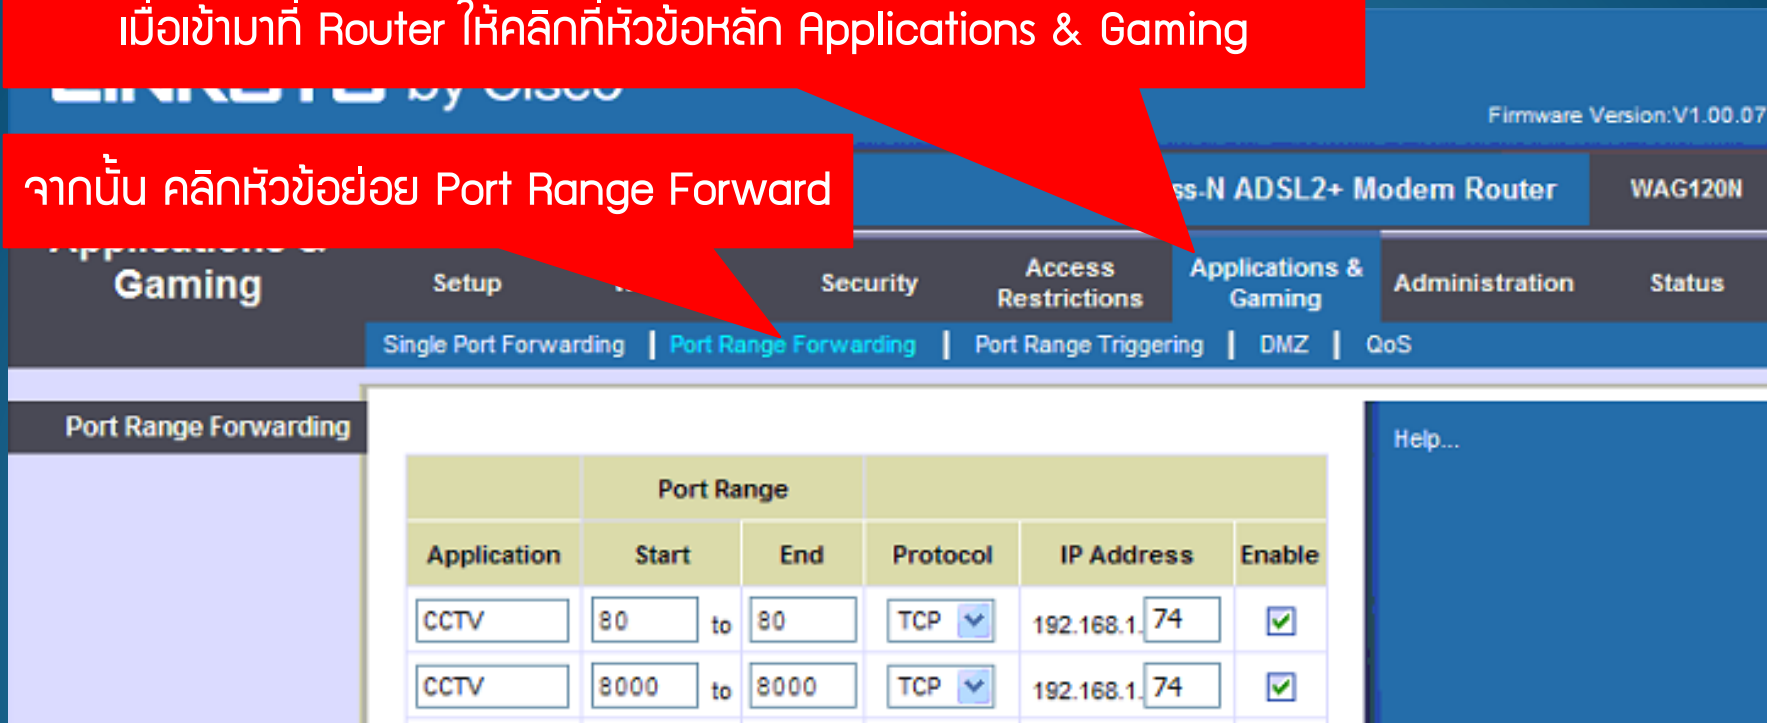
เมื่อเข้ามาที่ Router ให้คลิกที่หัวข้อหลัก Applications & Gaming

by Cisco

Firmware Version:V1.00.07

จากนั้น คลิกหัวข้อย่อย Port Range Forward

ss-N ADSL2+ Modem Router

WAG120N

Gaming

Setup

Security

Access Restrictions

Applications & Gaming

Administration

Status

Single Port Forwarding | Port Range Forwarding | Port Range Triggering | DMZ | QoS

Port Range Forwarding

Help...

| Application | Port Range Start | | End | Protocol | IP Address | Enable |
|---|---|---|---|---|---|---|
| CCTV | 80 | to | 80 | TCP | 192.168.1. 74 | ☑ |
| CCTV | 8000 | to | 8000 | TCP | 192.168.1. 74 | ☑ |